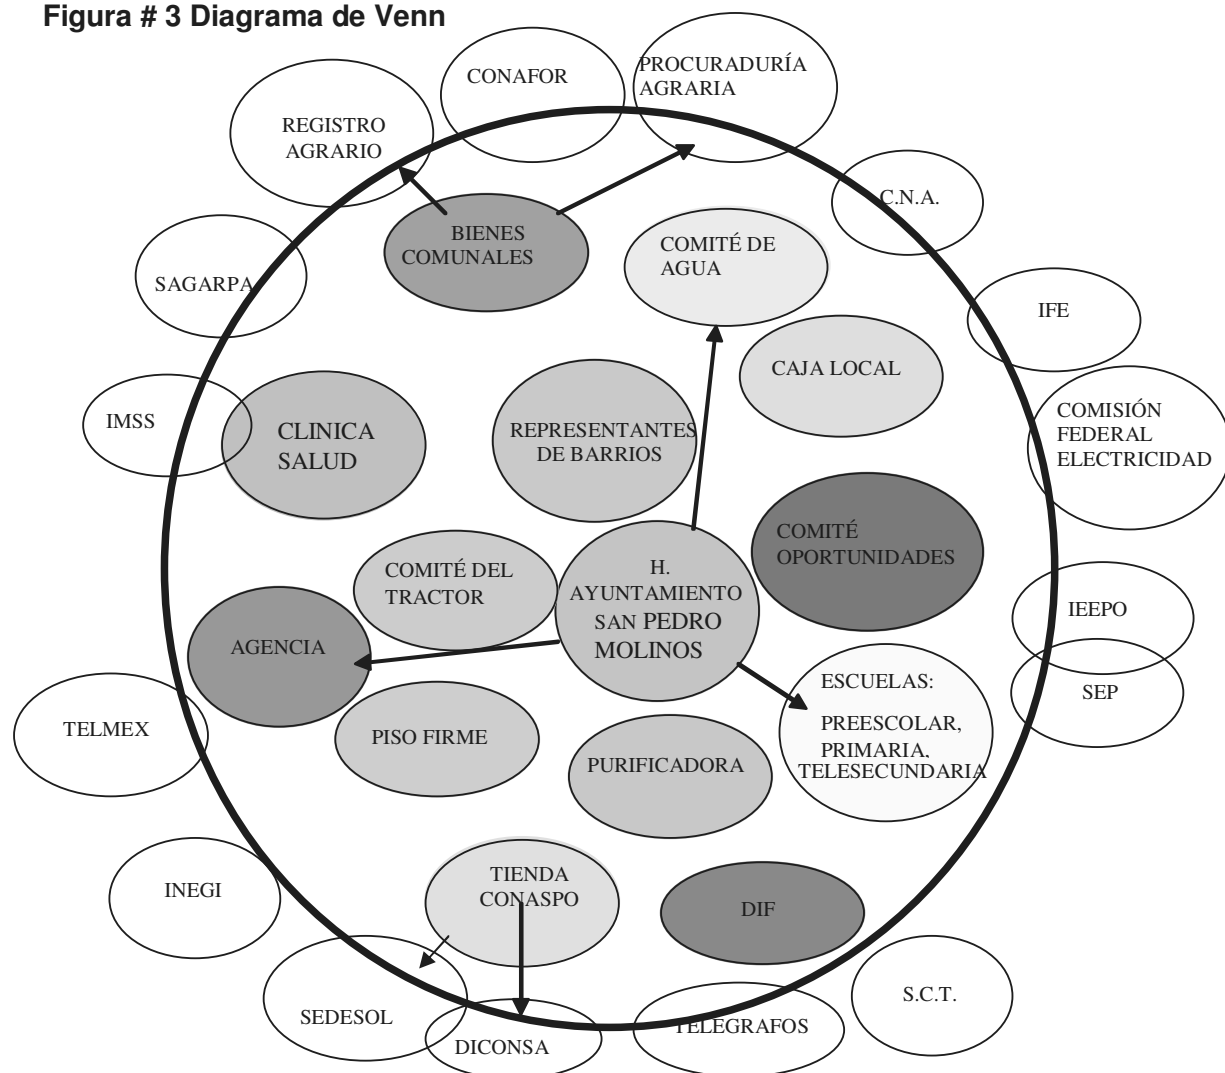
Figura # 3 Diagrama de Venn

CONAFOR

PROCURADURÍA AGRARIA

REGISTRO AGRARIO

C.N.A.

BIENES COMUNALES

COMITÉ DE AGUA

SAGARPA

IFE

CAJA LOCAL

IMSS

CLINICA SALUD

REPRESENTANTES DE BARRIOS

COMISIÓN FEDERAL ELECTRICIDAD

COMITÉ OPORTUNIDADES

COMITÉ DEL TRACTOR

H. AYUNTAMIENTO SAN PEDRO MOLINOS

IEEPO

AGENCIA

SEP

ESCUELAS:

PREESCOLAR, PRIMARIA, TELESECUNDARIA

TELMEX

PISO FIRME

PURIFICADORA

INEGI

TIENDA CONASPO

DIF

S.C.T.

SEDESOL

DICONSA

TELEGRAFOS